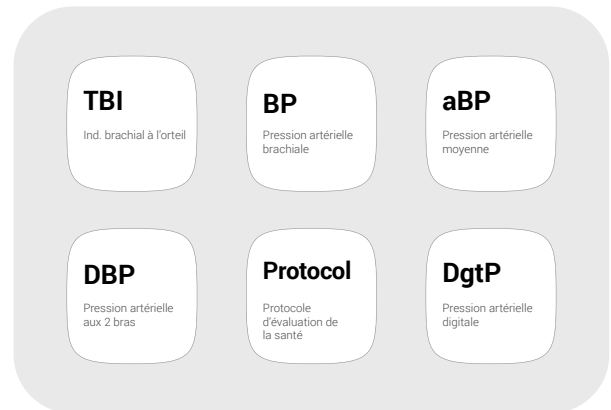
TBI
Ind. brachial à l'orteil

BP
Pression artérielle brachiale

aBP
Pression artérielle moyenne

DBP
Pression artérielle aux 2 bras

Protocol
Protocole d'évaluation de la santé

DgtP
Pression artérielle digitale